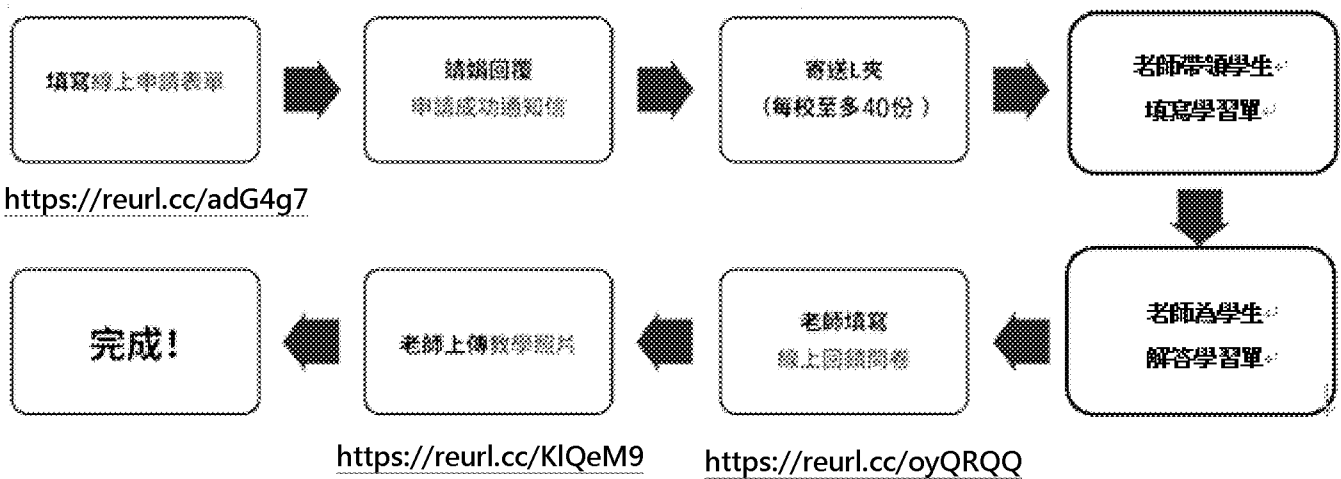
填寫線上申請表單

https://reurl.cc/adG4g7

請留意回覆申請成功通知信

寄送L夾
(每校至多40份)

老師帶領學生
填寫學習單

老師為學生
解答學習單

老師填寫
線上回饋問卷

https://reurl.cc/oyQRQQ

老師上傳教學照片

https://reurl.cc/KlQeM9

完成!